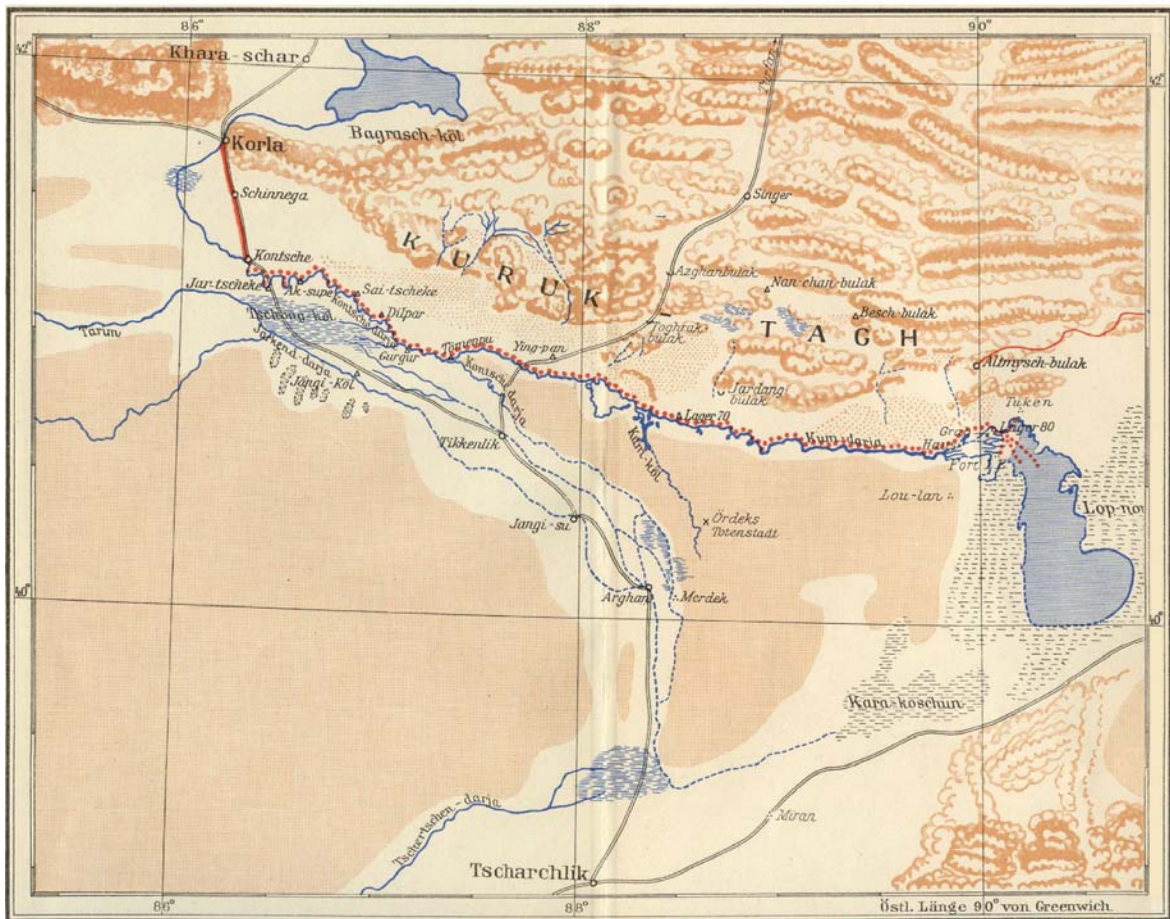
86° 88° 90°
42° 42°
Khara-schar
Bagrasch-köl
Korla
Schinnega
Turfan
Singer
K U R U K
T A G H
Kontsche
Jar-tscheke
Ak-supe
Kontsche-darja
Sai-tscheke
Dilpar
Azghanbulak
Nan-chan-bulak
Besch-bulak
Tarim
Tschong-köl
Jarkend-darja
Jangi-Köl
Gurgur
Tömenpu
Ying-pan
Toghrak-bulak
Kontsche-darja
Jardang-bulak
Altmysch-bulak
Tuken
Lager 70
Kum-darja
Lager 80
Kum-köl
Gra
Hau
Port
Tikkenlik
Lou-lan
Lop-nor
Ördeks Totenstadt
Jangi-su
40° 40°
Arghan
Merdek
Kara-koschun
Tschertschen-darja
Miran
Tscharchlik
86° 88°
Östl. Länge 90° von Greenwich